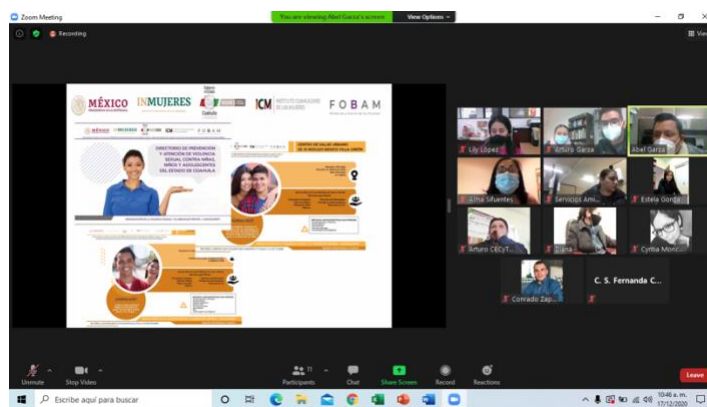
Zoom Meeting

You are viewing Abel Garza's screen

View Options

Recording

View

MÉXICO

INMUJERES

ICM INSTITUTO COAHUILENSE DE LAS MUJERES

FOBAM

DIRECTORIO DE PREVENCIÓN Y ATENCIÓN DE VIOLENCIA SEXUAL CONTRA NIÑAS, NIÑOS Y ADOLESCENTES DEL ESTADO DE COAHUILA

CENTRO DE SALUD URBANO

Lily López

Arturo Garza

Abel Garza

Alma Sifuentes

Servicios Ami...

Estela Gonza...

Arturo CECyT...

Diana

Cynia Monc...

Conrado Zap...

C. S. Fernanda C...

Unmute

Stop Video

Participants

Chat

Share Screen

Record

Reactions

Leave

Escribe aquí para buscar

10:46 a. m.
17/12/2020